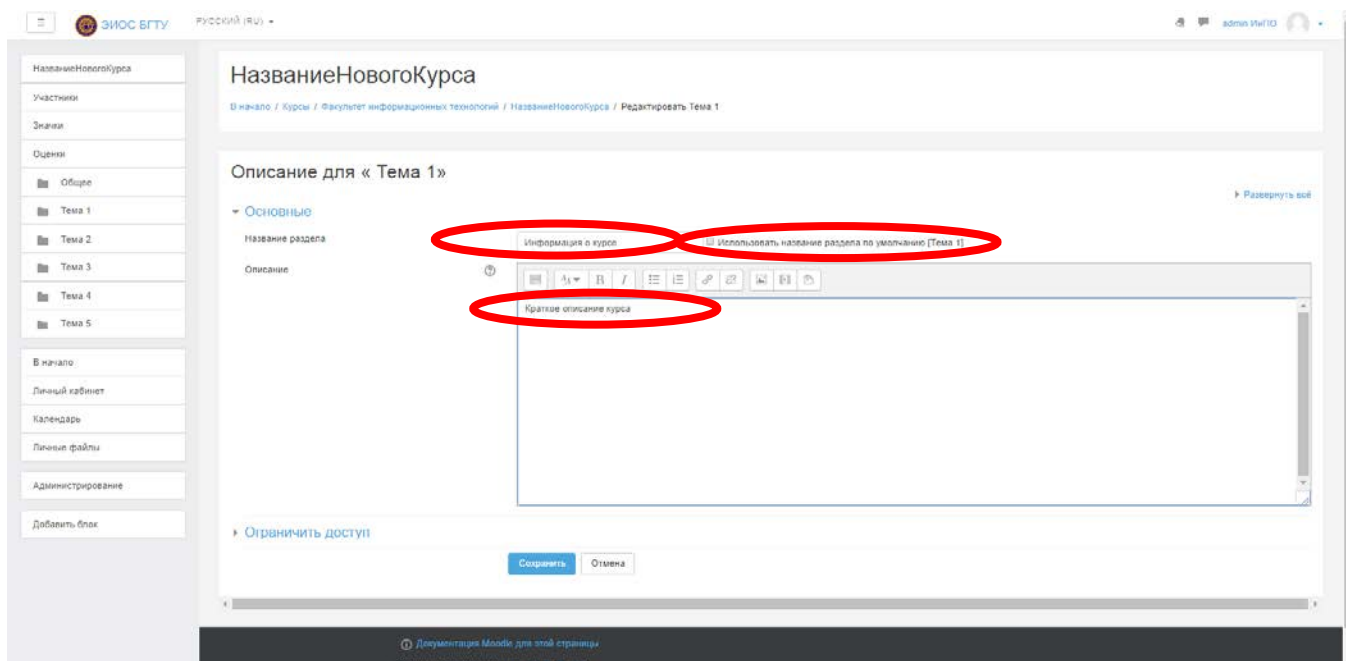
ЭИОС БГТУ Русский (RU) ▾

admin ИиПО ▾

НазваниеНовогоКурса
Участники
Значки
Оценки
Общее
Тема 1
Тема 2
Тема 3
Тема 4
Тема 5

В начало
Личный кабинет
Календарь
Личные файлы

Администрирование

Добавить блок

НазваниеНовогоКурса

В начало / Курсы / Факультет информационных технологий / НазваниеНовогоКурса / Редактировать Тема 1

Описание для « Тема 1»

▸ Развернуть всё

▾ Основные

Название раздела Информация о курсе ☐ Использовать название раздела по умолчанию [Тема 1]

Описание

Краткое описание курса

▸ Ограничить доступ

Сохранить Отмена

Документация Moodle для этой страницы